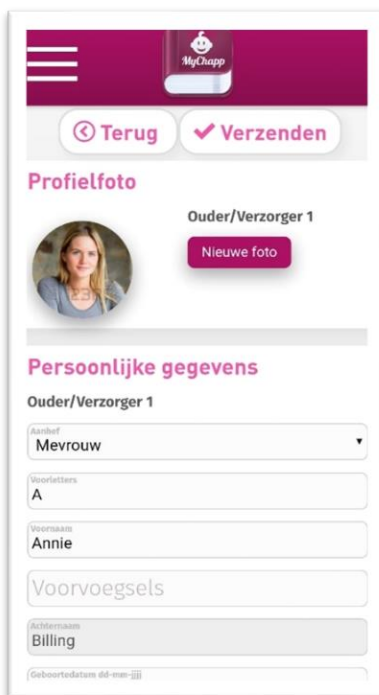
MyChapp

Terug

Verzenden

Profielfoto

Ouder/Verzorger 1

Nieuwe foto

Persoonlijke gegevens

Ouder/Verzorger 1

Aanhef
Mevrouw

Voorletters
A

Voornaam
Annie

Voorvoegsels

Achternaam
Billing

Geboortedatum dd-mm-jjjj